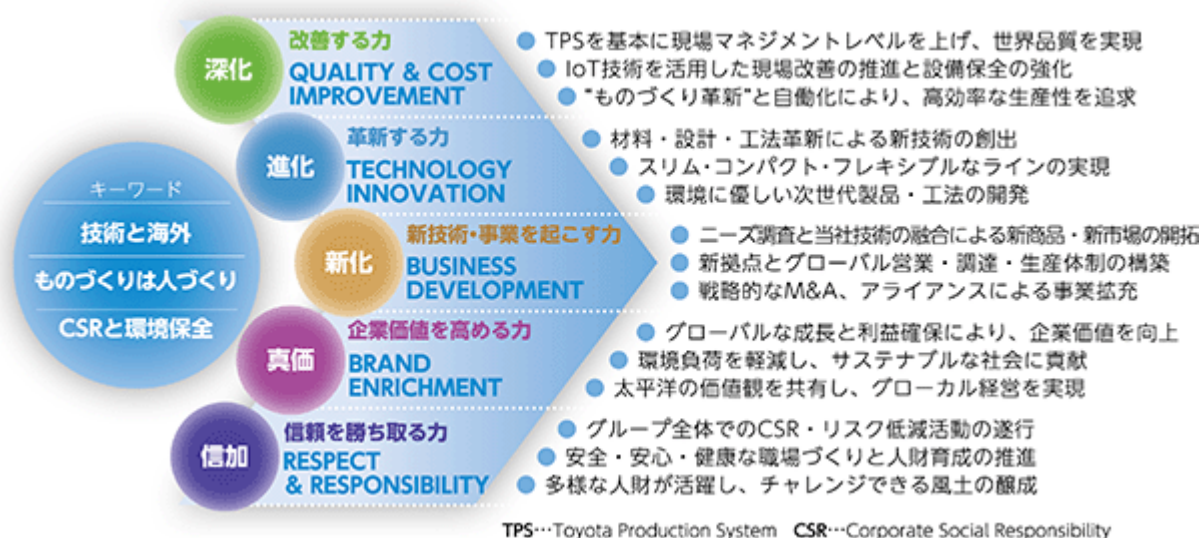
キーワード
技術と海外
ものづくりは人づくり
CSRと環境保全

深化
改善する力
QUALITY & COST IMPROVEMENT
TPSを基本に現場マネジメントレベルを上げ、世界品質を実現
IoT技術を活用した現場改善の推進と設備保全の強化
"ものづくり革新"と自働化により、高効率な生産性を追求

進化
革新する力
TECHNOLOGY INNOVATION
材料・設計・工法革新による新技術の創出
スリム・コンパクト・フレキシブルなラインの実現
環境に優しい次世代製品・工法の開発

新化
新技術・事業を起こす力
BUSINESS DEVELOPMENT
ニーズ調査と当社技術の融合による新商品・新市場の開拓
新拠点とグローバル営業・調達・生産体制の構築
戦略的なM&A、アライアンスによる事業拡充

真価
企業価値を高める力
BRAND ENRICHMENT
グローバルな成長と利益確保により、企業価値を向上
環境負荷を軽減し、サステナブルな社会に貢献
太平洋の価値観を共有し、グローカル経営を実現

信加
信頼を勝ち取る力
RESPECT & RESPONSIBILITY
グループ全体でのCSR・リスク低減活動の遂行
安全・安心・健康な職場づくりと人財育成の推進
多様な人財が活躍し、チャレンジできる風土の醸成

TPS…Toyota Production System　CSR…Corporate Social Responsibility